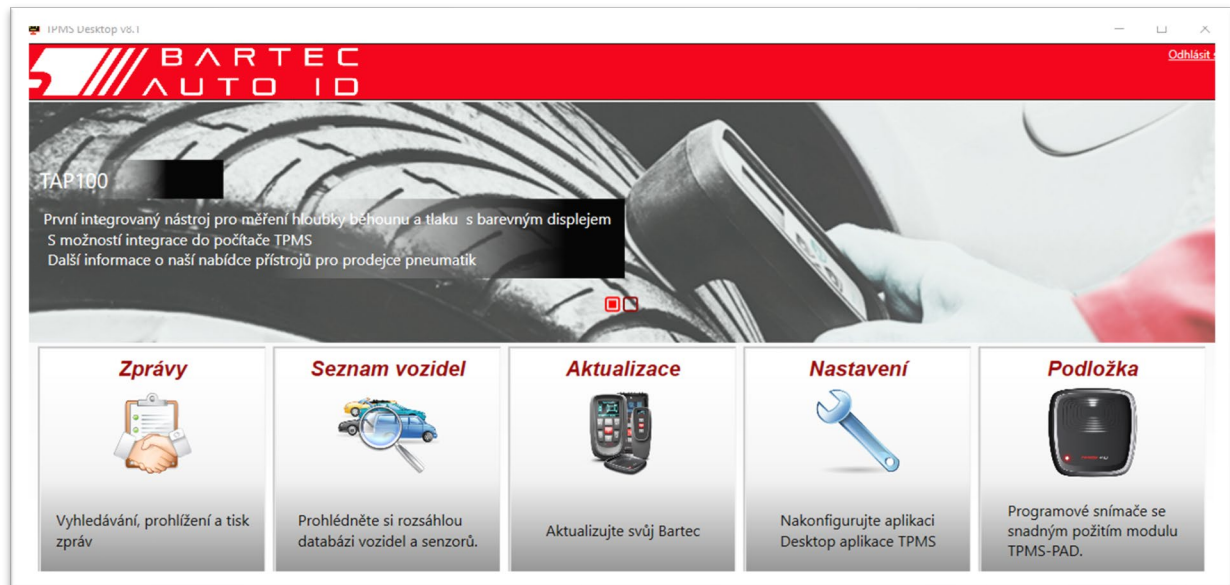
TPMS Desktop v8.1

BARTEC AUTO ID

Odhlásit s

TAP100

První integrovaný nástroj pro měření hloubky běhounu a tlaku s barevným displejem
S možností integrace do počítače TPMS
Další informace o naší nabídce přístrojů pro prodejce pneumatik

Zprávy

Vyhledávání, prohlížení a tisk zpráv

Seznam vozidel

Prohlédněte si rozsáhlou databázi vozidel a senzorů.

Aktualizace

Aktualizujte svůj Bartec

Nastavení

Nakonfigurujte aplikaci Desktop aplikace TPMS

Podložka

Programové snímače se snadným požitím modulu TPMS-PAD.